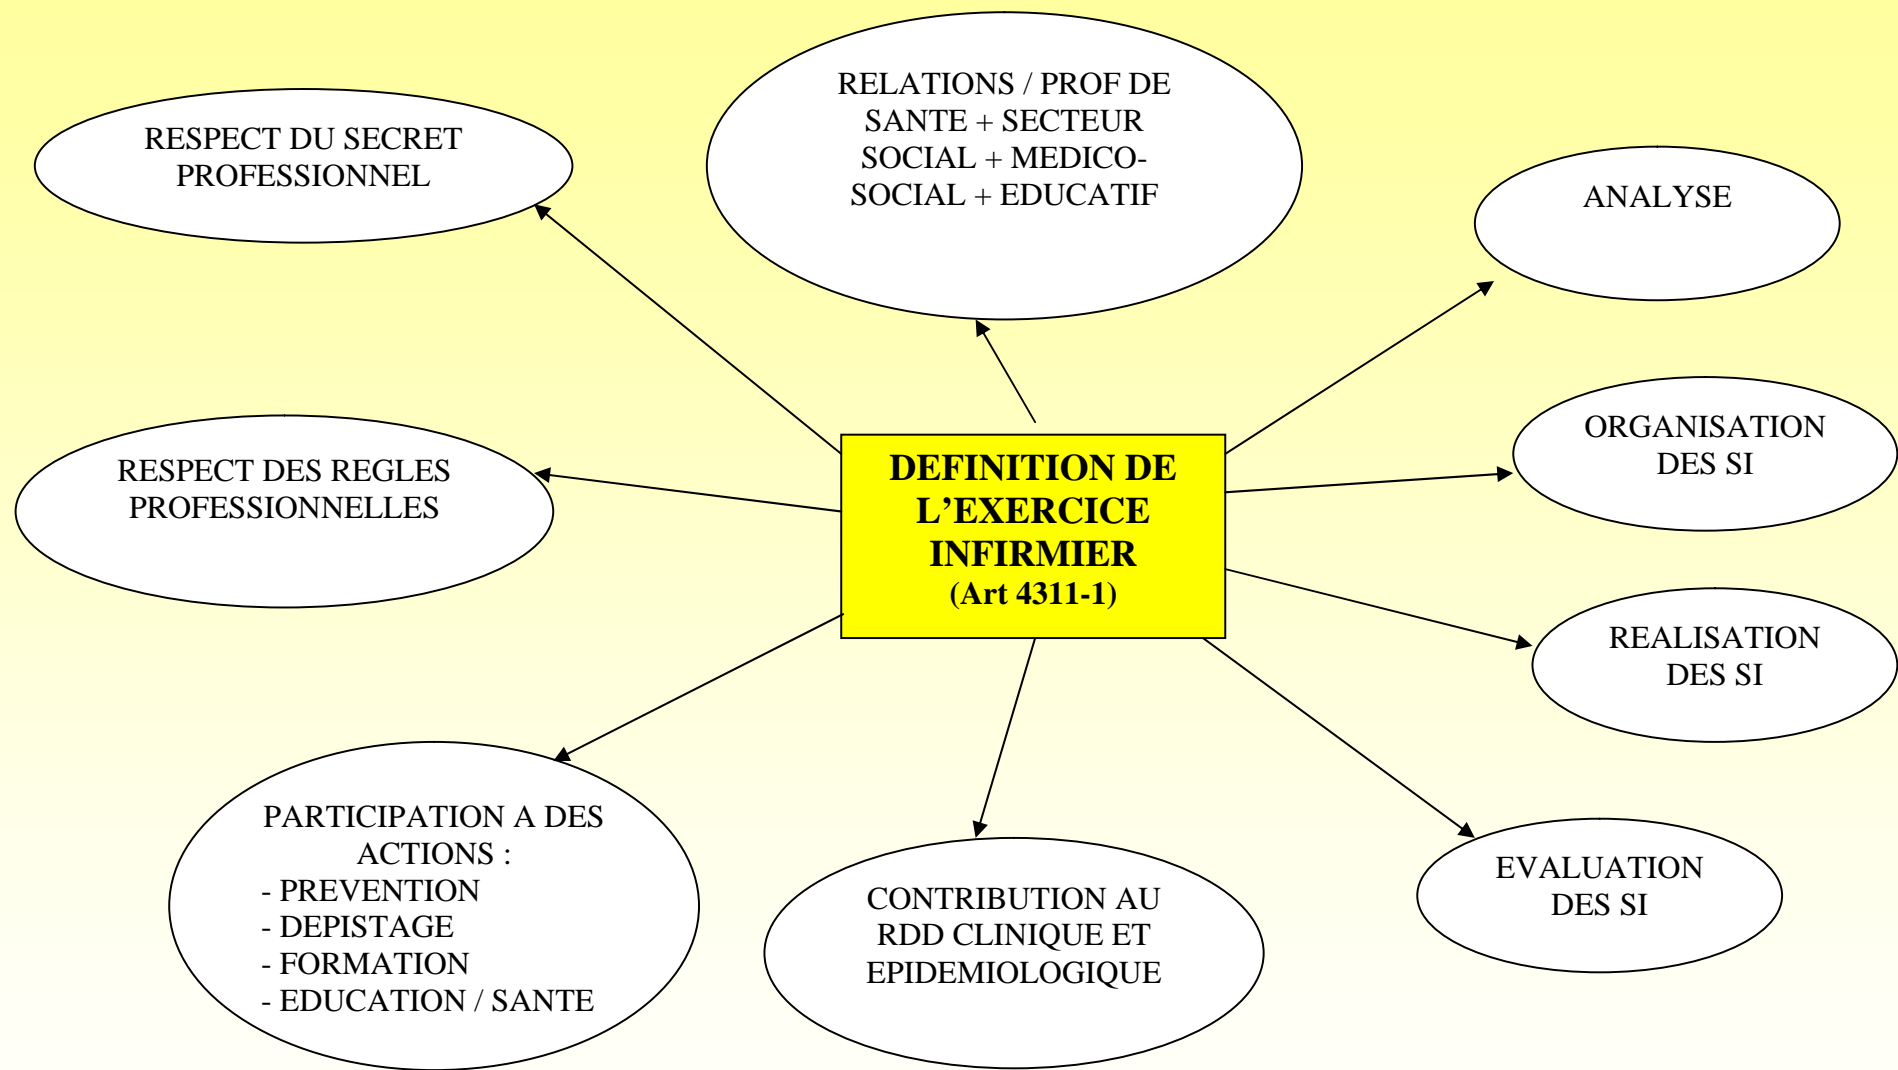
DEFINITION DE L’EXERCICE INFIRMIER
(Art 4311-1)

RESPECT DU SECRET PROFESSIONNEL

RELATIONS / PROF DE SANTE + SECTEUR SOCIAL + MEDICO-SOCIAL + EDUCATIF

ANALYSE

ORGANISATION DES SI

REALISATION DES SI

EVALUATION DES SI

CONTRIBUTION AU RDD CLINIQUE ET EPIDEMIOLOGIQUE

PARTICIPATION A DES ACTIONS :
- PREVENTION
- DEPISTAGE
- FORMATION
- EDUCATION / SANTE

RESPECT DES REGLES PROFESSIONNELLES